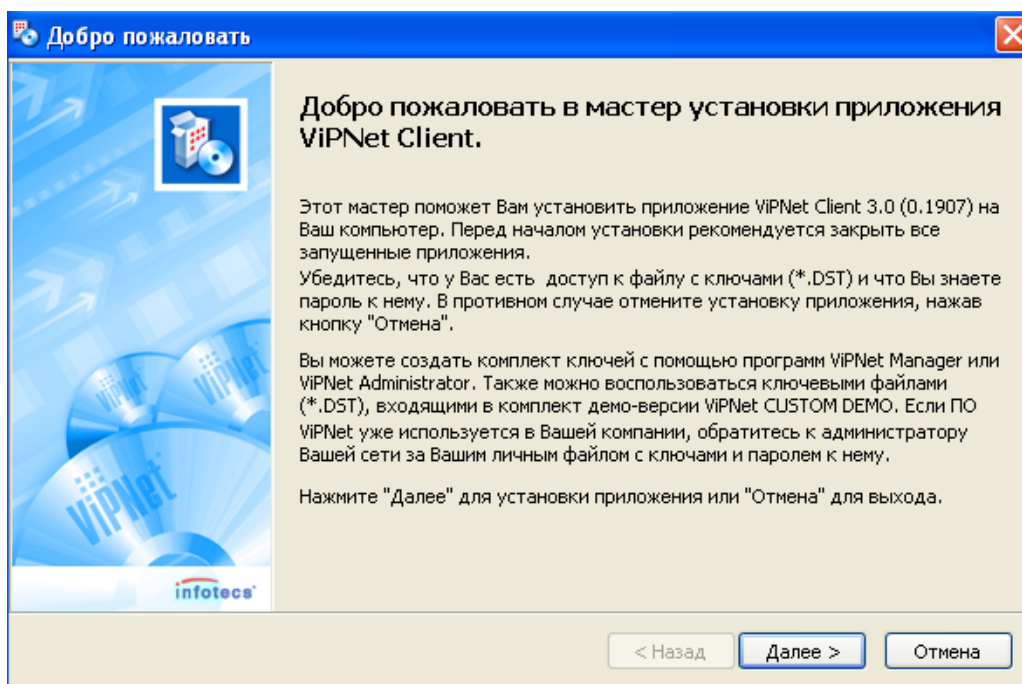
Добро пожаловать

Добро пожаловать в мастер установки приложения ViPNet Client.

Этот мастер поможет Вам установить приложение ViPNet Client 3.0 (0.1907) на Ваш компьютер. Перед началом установки рекомендуется закрыть все запущенные приложения.
Убедитесь, что у Вас есть доступ к файлу с ключами (*.DST) и что Вы знаете пароль к нему. В противном случае отмените установку приложения, нажав кнопку "Отмена".

Вы можете создать комплект ключей с помощью программ ViPNet Manager или ViPNet Administrator. Также можно воспользоваться ключевыми файлами (*.DST), входящими в комплект демо-версии ViPNet CUSTOM DEMO. Если ПО ViPNet уже используется в Вашей компании, обратитесь к администратору Вашей сети за Вашим личным файлом с ключами и паролем к нему.

Нажмите "Далее" для установки приложения или "Отмена" для выхода.

ViPNet ViPNet ViPNet

infotecs

< Назад Далее > Отмена